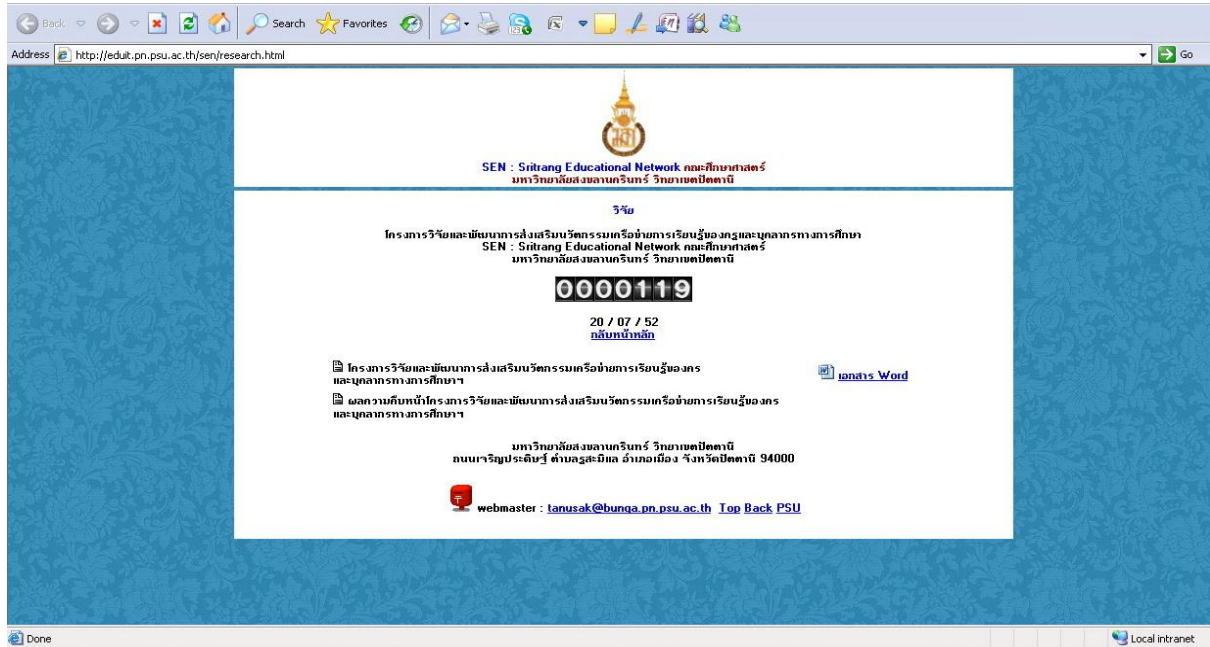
Back Search Favorites

Address http://eduit.pn.psu.ac.th/sen/research.html

Go

SEN : Sritrang Educational Network คณะศึกษาศาสตร์
มหาวิทยาลัยสงขลานครินทร์ วิทยาเขตปัตตานี

วิจัย

โครงการวิจัยและพัฒนาการส่งเสริมนวัตกรรมเครือข่ายการเรียนรู้ของครูและบุคลากรทางการศึกษา
SEN : Sritrang Educational Network คณะศึกษาศาสตร์
มหาวิทยาลัยสงขลานครินทร์ วิทยาเขตปัตตานี

0000119

20 / 07 / 52
กลับหน้าหลัก

โครงการวิจัยและพัฒนาการส่งเสริมนวัตกรรมเครือข่ายการเรียนรู้ของครูและบุคลากรทางการศึกษาฯ

เอกสาร Word

ผลความคืบหน้าโครงการวิจัยและพัฒนาการส่งเสริมนวัตกรรมเครือข่ายการเรียนรู้ของครูและบุคลากรทางการศึกษาฯ

มหาวิทยาลัยสงขลานครินทร์ วิทยาเขตปัตตานี
ถนนเจริญประดิษฐ์ ตำบลรูสะมิแล อำเภอเมือง จังหวัดปัตตานี 94000

webmaster : tanusak@bunga.pn.psu.ac.th Top Back PSU

Done

Local intranet